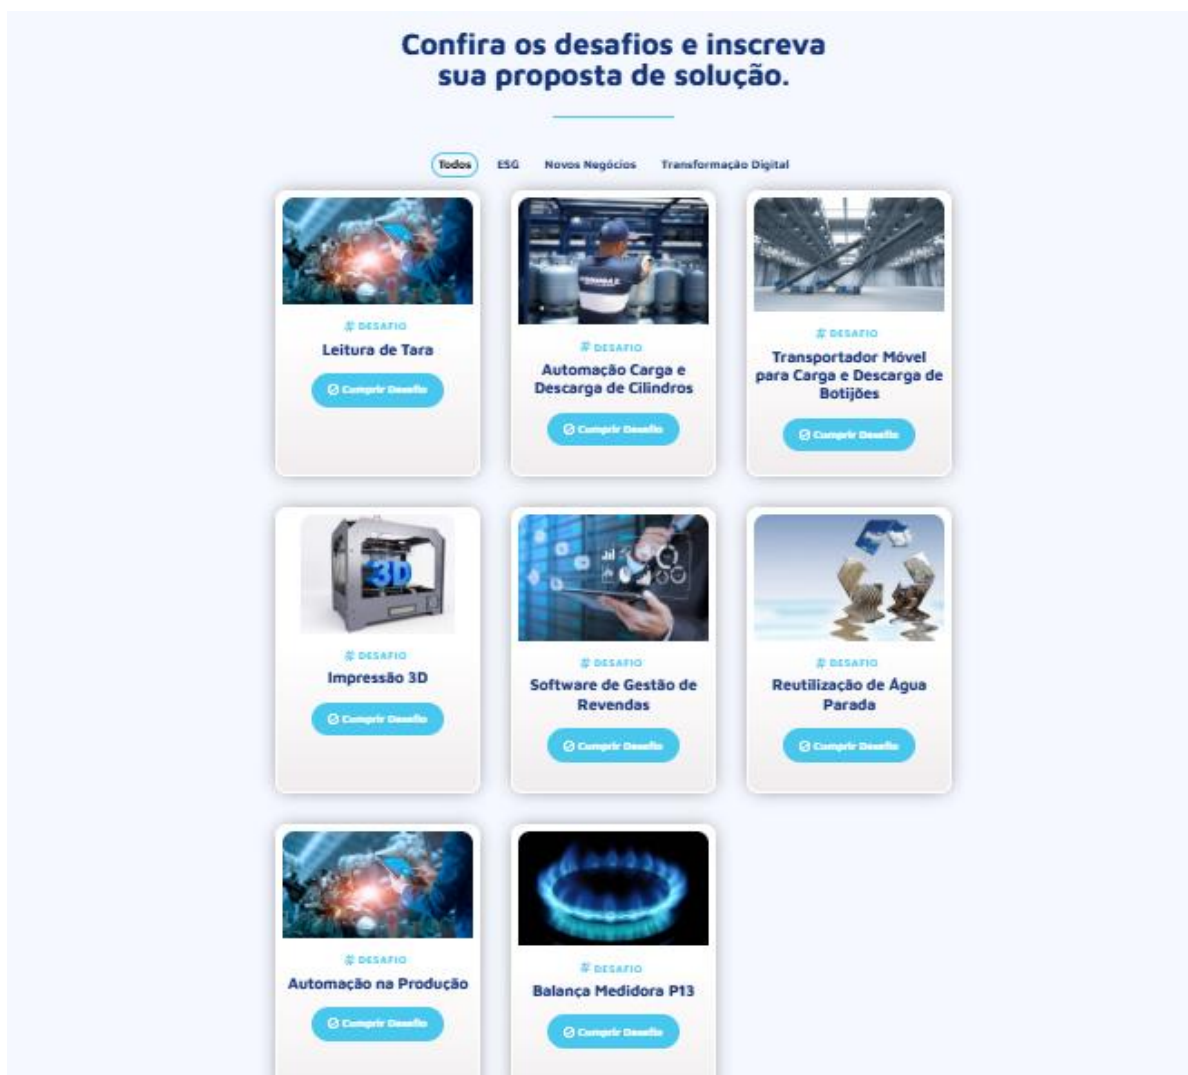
Confira os desafios e inscreva sua proposta de solução.

Todos ESG Novos Negócios Transformação Digital

# DESAFIO
Leitura de Tara
Cumprir Desafio

# DESAFIO
Automação Carga e Descarga de Cilindros
Cumprir Desafio

# DESAFIO
Transportador Móvel para Carga e Descarga de Botijões
Cumprir Desafio

3D

# DESAFIO
Impressão 3D
Cumprir Desafio

# DESAFIO
Software de Gestão de Revendas
Cumprir Desafio

# DESAFIO
Reutilização de Água Parada
Cumprir Desafio

# DESAFIO
Automação na Produção
Cumprir Desafio

# DESAFIO
Balança Medidora P13
Cumprir Desafio